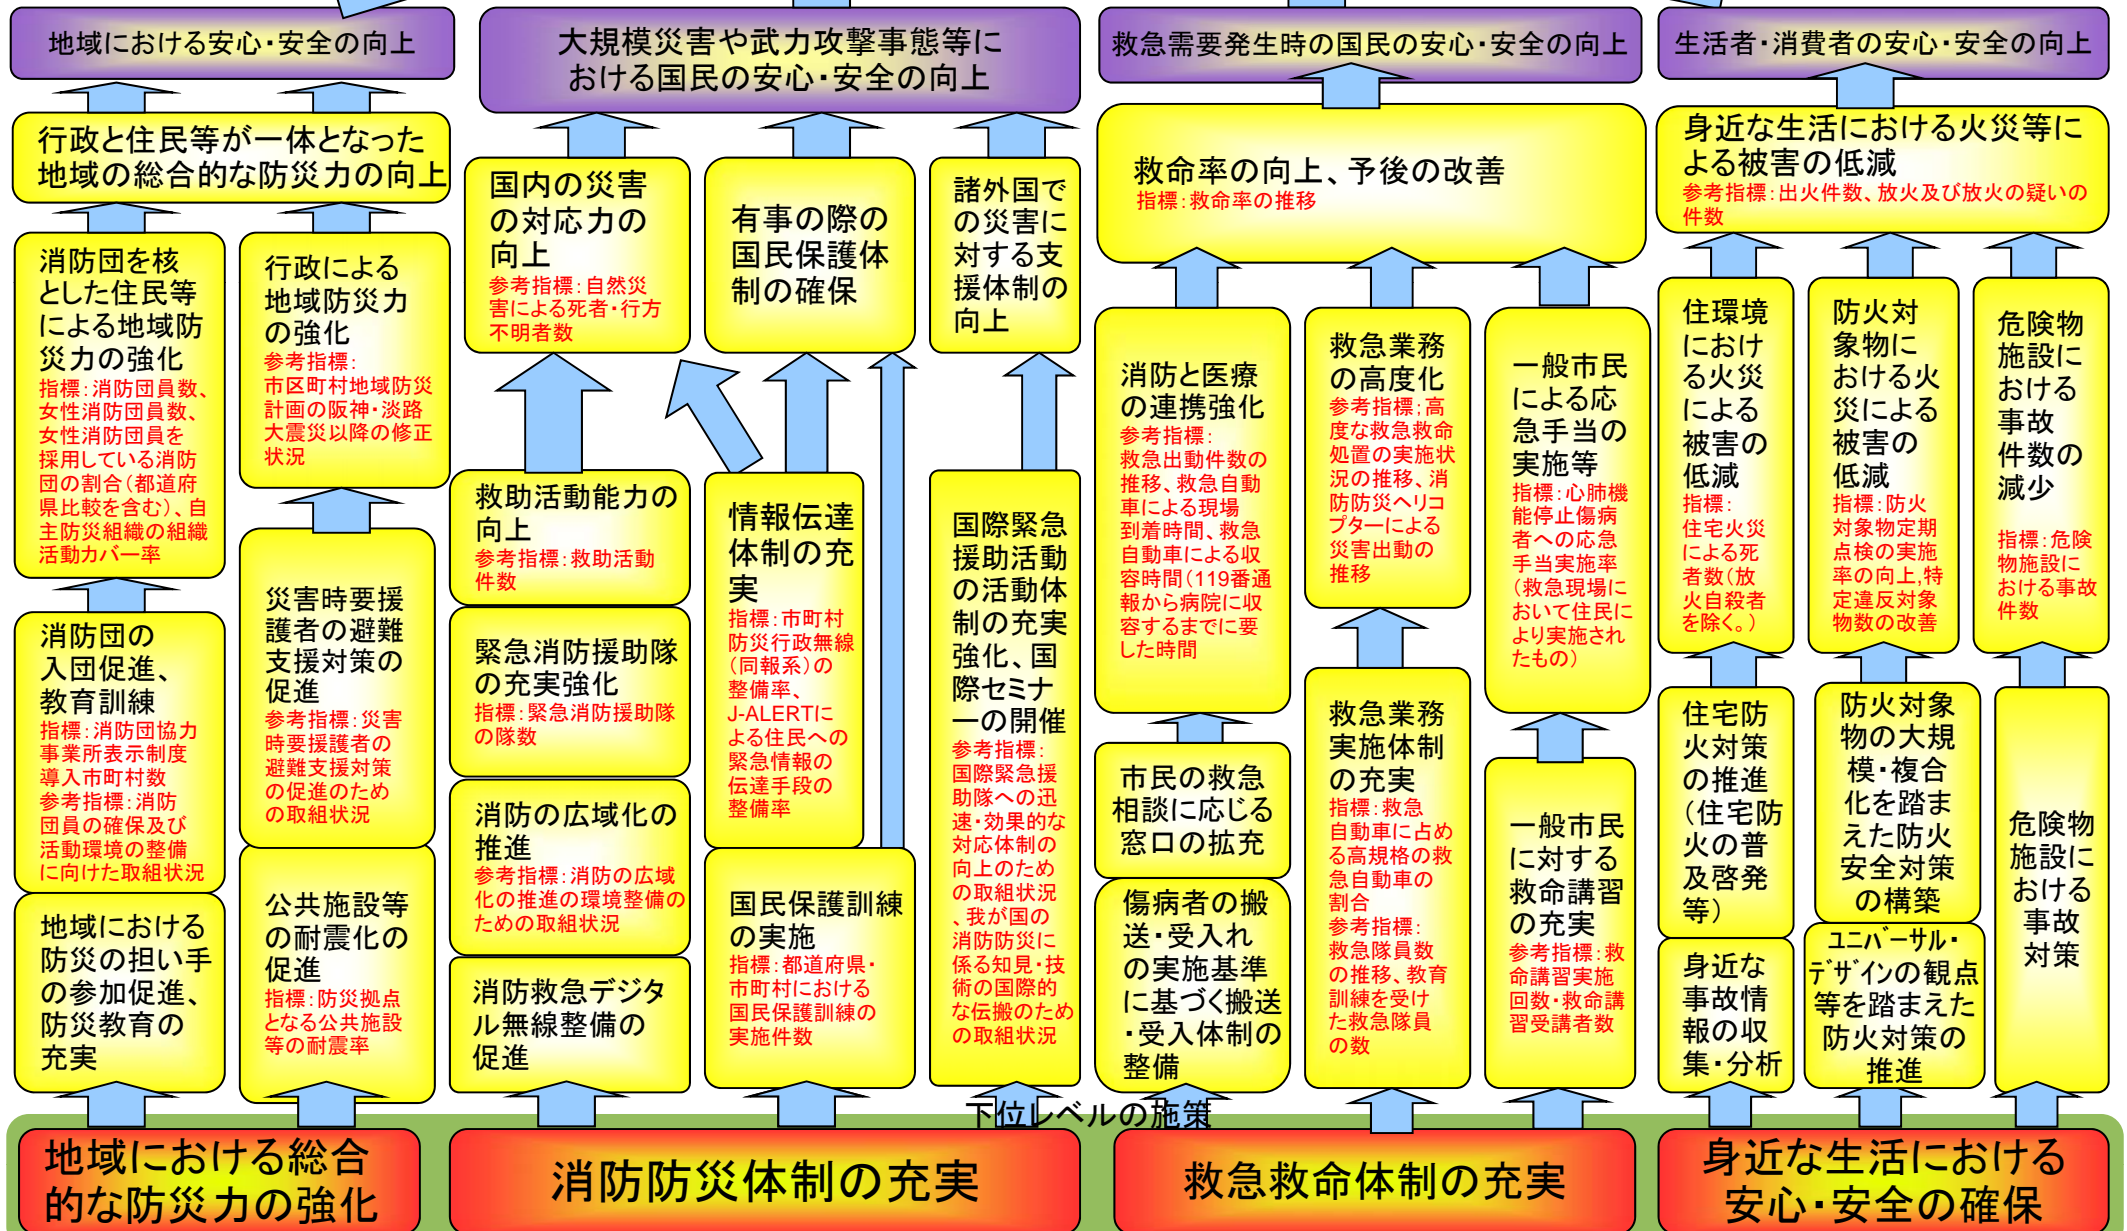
地域における安心・安全の向上

大規模災害や武力攻撃事態等における国民の安心・安全の向上

救急需要発生時の国民の安心・安全の向上

生活者・消費者の安心・安全の向上

行政と住民等が一体となった地域の総合的な防災力の向上

国内の災害の対応力の向上
参考指標：自然災害による死者・行方不明者数

有事の際の国民保護体制の確保

諸外国での災害に対する支援体制の向上

救命率の向上、予後の改善
指標：救命率の推移

身近な生活における火災等による被害の低減
参考指標：出火件数、放火及び放火の疑いの件数

消防団を核とした住民等による地域防災力の強化
指標：消防団員数、女性消防団員数、女性消防団員を採用している消防団の割合（都道府県比較を含む）、自主防災組織の組織活動カバー率

行政による地域防災力の強化
参考指標：市区町村地域防災計画の阪神・淡路大震災以降の修正状況

救助活動能力の向上
参考指標：救助活動件数

情報伝達体制の充実
指標：市町村防災行政無線（同報系）の整備率、J-ALERTによる住民への緊急情報の伝達手段の整備率

国際緊急援助活動の活動体制の充実強化、国際セミナーの開催
参考指標：国際緊急援助隊への迅速・効果的な対応体制の向上のための取組状況、我が国の消防防災に係る知見・技術の国際的な伝搬のための取組状況

消防と医療の連携強化
参考指標：救急出動件数の推移、救急自動車による現場到着時間、救急自動車による収容時間（119番通報から病院に収容するまでに要した時間

救急業務の高度化
参考指標：高度な救急救命処置の実施状況の推移、消防防災ヘリコプターによる災害出動の推移

一般市民による応急手当の実施等
指標：心肺機能停止傷病者への応急手当実施率（救急現場において住民により実施されたもの）

住環境における火災による被害の低減
指標：住宅火災による死者数（放火自殺者を除く。）

防火対象物における火災による被害の低減
指標：防火対象物定期点検の実施率の向上，特定違反対象物数の改善

危険物施設における事故件数の減少
指標：危険物施設における事故件数

消防団の入団促進、教育訓練
指標：消防団協力事業所表示制度導入市町村数
参考指標：消防団員の確保及び活動環境の整備に向けた取組状況

災害時要援護者の避難支援対策の促進
参考指標：災害時要援護者の避難支援対策の促進のための取組状況

緊急消防援助隊の充実強化
指標：緊急消防援助隊の隊数

消防の広域化の推進
参考指標：消防の広域化の推進の環境整備のための取組状況

市民の救急相談に応じる窓口の拡充

救急業務実施体制の充実
指標：救急自動車に占める高規格の救急自動車の割合
参考指標：救急隊員数の推移、教育訓練を受けた救急隊員の数

一般市民に対する救命講習の充実
参考指標：救命講習実施回数・救命講習受講者数

住宅防火対策の推進（住宅防火の普及啓発等）

防火対象物の大規模・複合化を踏まえた防火安全対策の構築

危険物施設における事故対策

地域における防災の担い手の参加促進、防災教育の充実

公共施設等の耐震化の促進
指標：防災拠点となる公共施設等の耐震率

消防救急デジタル無線整備の促進

国民保護訓練の実施
指標：都道府県・市町村における国民保護訓練の実施件数

傷病者の搬送・受入れの実施基準に基づく搬送・受入体制の整備

身近な事故情報の収集・分析

ユニバーサル・デザインの観点等を踏まえた防火対策の推進

下位レベルの施策

地域における総合的な防災力の強化

消防防災体制の充実

救急救命体制の充実

身近な生活における安心・安全の確保